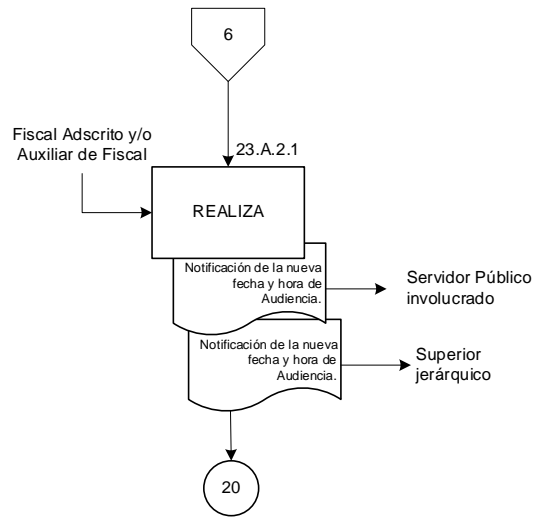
6

Fiscal Adscrito y/o Auxiliar de Fiscal

23.A.2.1

REALIZA

Notificación de la nueva fecha y hora de Audiencia.

Servidor Público involucrado

Notificación de la nueva fecha y hora de Audiencia.

Superior jerárquico

20